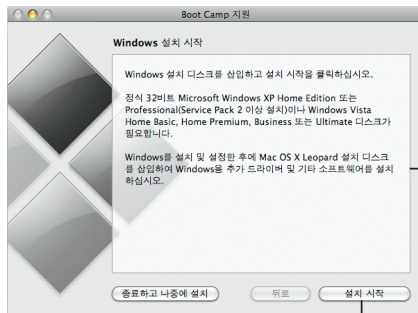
Boot Camp 지원

Windows 설치 시작

Windows 설치 디스크를 삽입하고 설치 시작을 클릭하십시오.

정식 32비트 Microsoft Windows XP Home Edition 또는 Professional(Service Pack 2 이상 설치)이나 Windows Vista Home Basic, Home Premium, Business 또는 Ultimate 디스크가 필요합니다.

Windows를 설치 및 설정한 후에 Mac OS X Leopard 설치 디스크를 삽입하여 Windows용 추가 드라이버 및 기타 소프트웨어를 설치하십시오.

종료하고 나중에 설치

뒤로

설치 시작